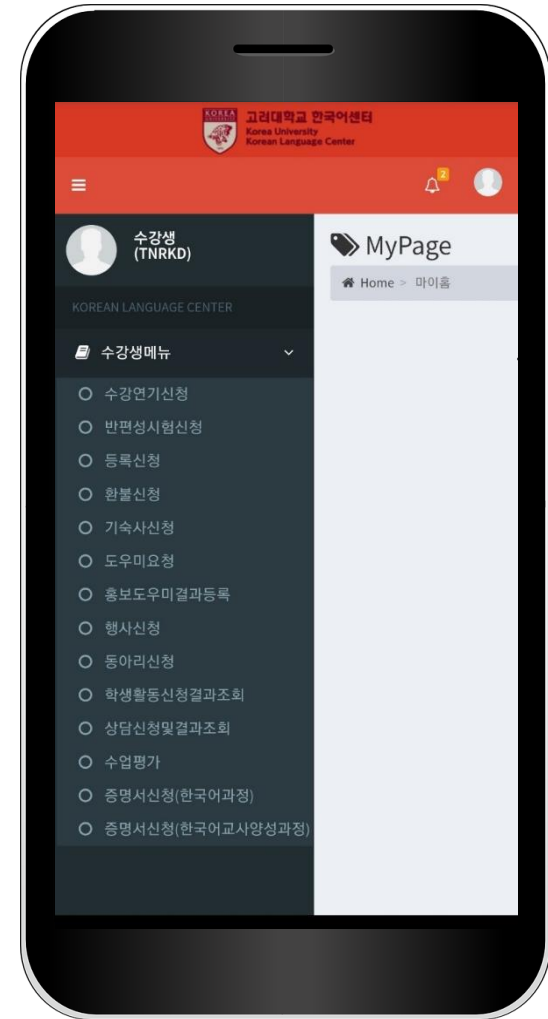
KOREA
고려대학교 한국어센터
Korea University
Korean Language Center

2

수강생
(TNRKD)

KOREAN LANGUAGE CENTER

수강생메뉴

수강연기신청
반편성시험신청
등록신청
환불신청
기숙사신청
도우미요청
홍보도우미결과등록
행사신청
동아리신청
학생활동신청결과조회
상담신청및결과조회
수업평가
증명서신청(한국어과정)
증명서신청(한국어교사양성과정)

MyPage

Home > 마이홈